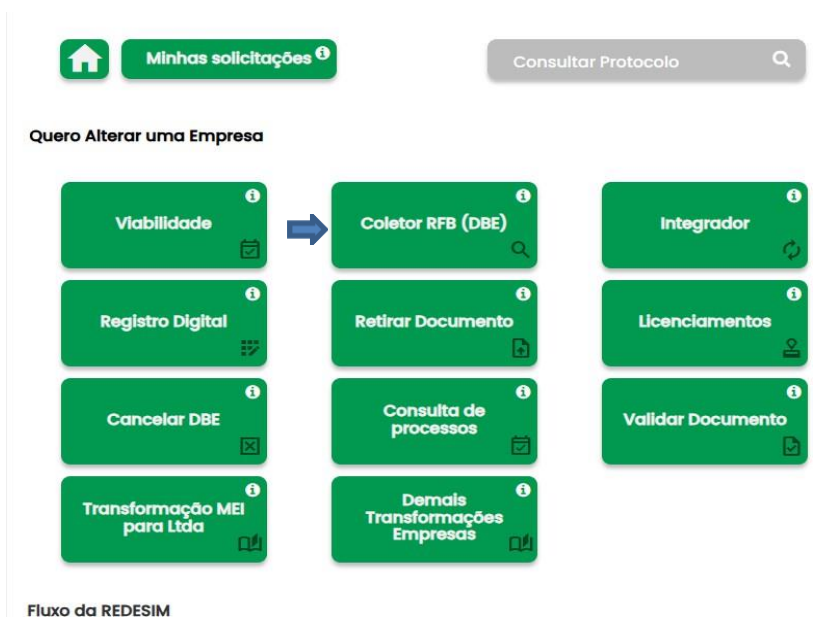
Minhas solicitações

Consultar Protocolo

Quero Alterar uma Empresa

Viabilidade

Coletor RFB (DBE)

Integrador

Registro Digital

Retirar Documento

Licenciamentos

Cancelar DBE

Consulta de processos

Validar Documento

Transformação MEI para Ltda

Demais Transformações Empresas

Fluxo da REDESIM